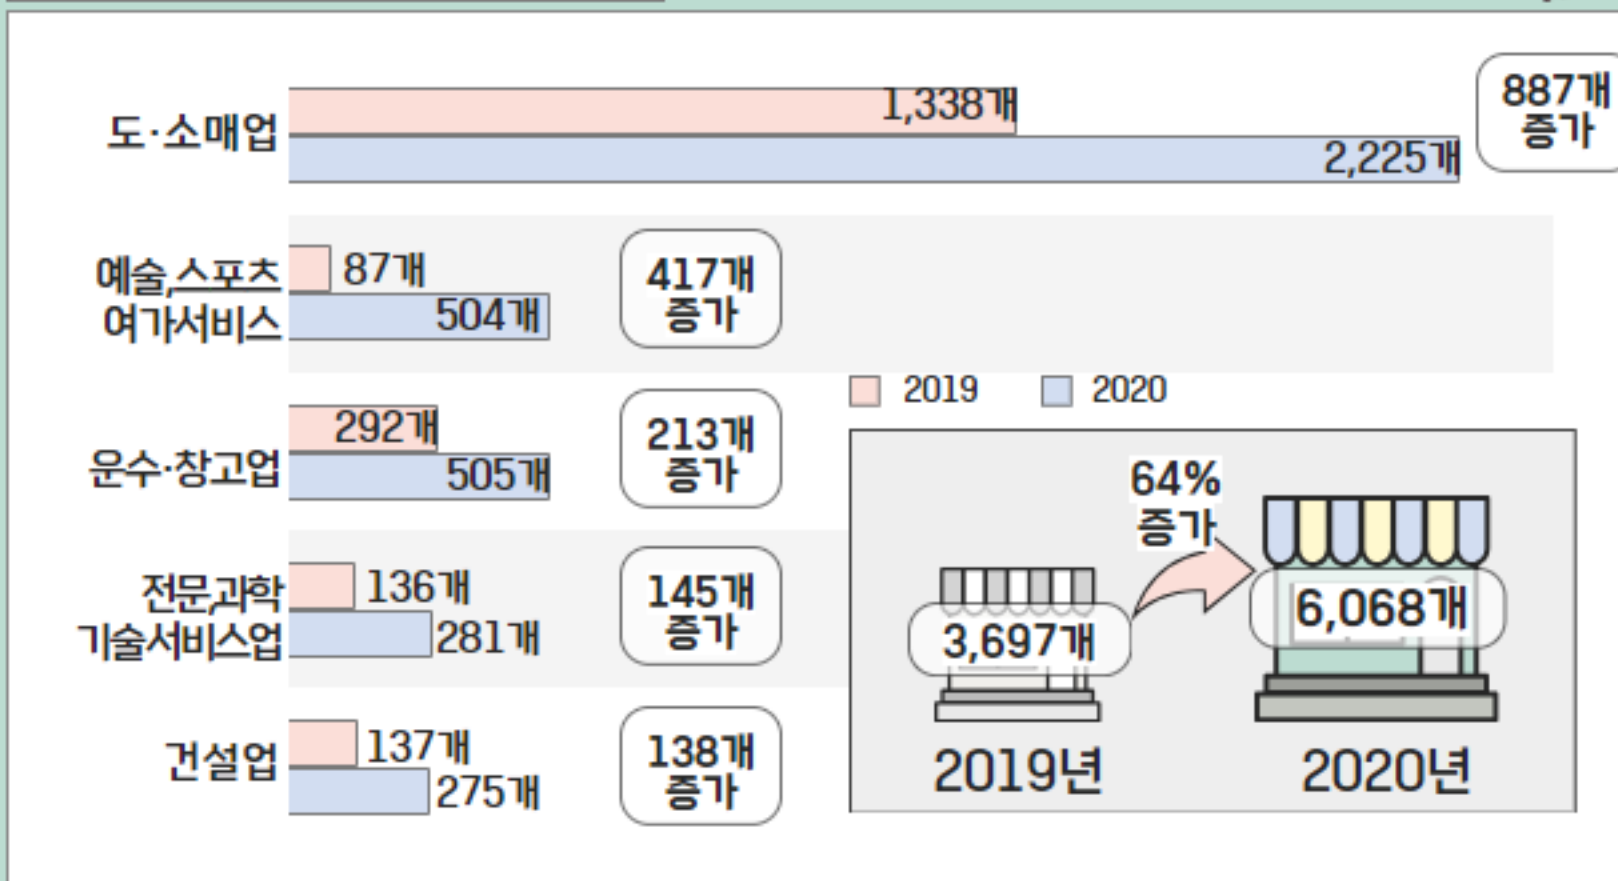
도·소매업
1,338개
2,225개
887개 증가

예술,스포츠 여가서비스
87개
504개
417개 증가

2019 2020

운수·창고업
292개
505개
213개 증가

전문과학 기술서비스업
136개
281개
145개 증가

건설업
137개
275개
138개 증가

64% 증가
3,697개
6,068개
2019년
2020년